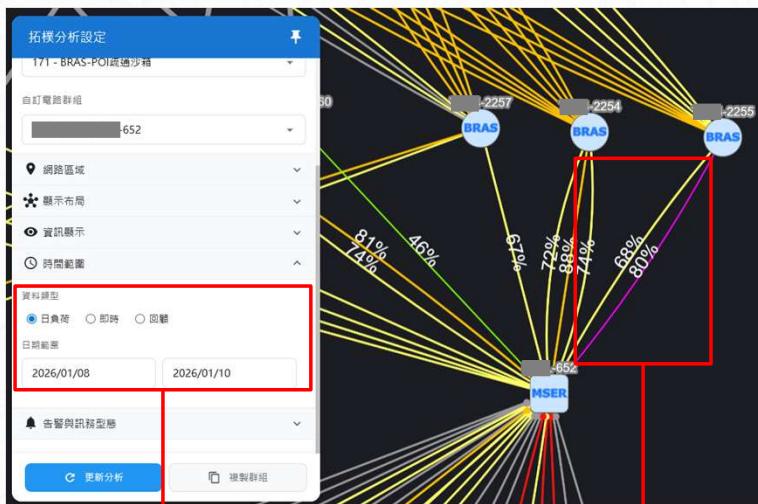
拓樸分析設定

171 - BRAS-POI疏通涉猎

自訂電路群組

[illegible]-652

網路區域

顯示布局

資訊顯示

時間範圍

資料類型

日負荷 即時 回顧

日期範圍

2026/01/08

2026/01/10

告警與訊務型態

更新分析

複製群組

60

-2257

-2254

-2255

BRAS

BRAS

BRAS

81%

74%

46%

67%

72%

88%

74%

68%

80%

-652

MSER